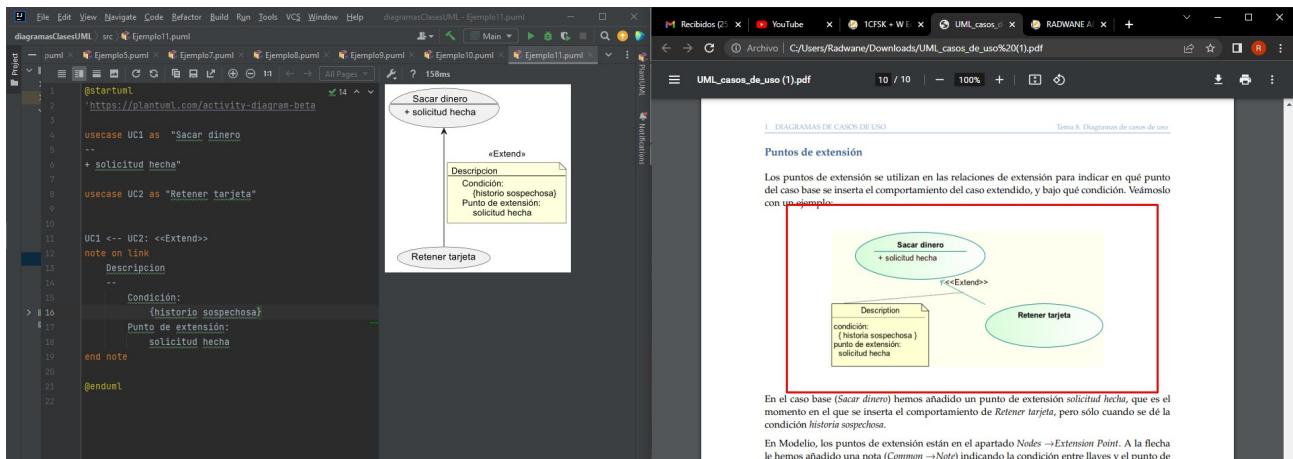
File Edit View Navigate Code Refactor Build Run Tools VCS Window Help diagramasClasesUML - Ejemplo11.puml

diagramasClasesUML > src > Ejemplo11.puml

Main

puml Ejemplo5.puml Ejemplo7.puml Ejemplo8.puml Ejemplo9.puml Ejemplo10.puml Ejemplo11.puml

Project

All Pages 158ms

PlantUML

Notifications

1 @startuml
2 'https://plantuml.com/activity-diagram-beta
3
4 usecase UC1 as "Sacar dinero
5 --
6 + solicitud hecha"
7
8 usecase UC2 as "Retener tarjeta"
9
10
11 UC1 <-- UC2: <<Extend>>
12 note on link
13 Descripcion
14 --
15 Condición:
16 {historio sospechosa}
17 Punto de extensión:
18 solicitud hecha
19 end note
20
21 @enduml
22

14

Sacar dinero
+ solicitud hecha

«Extend»

Descripcion
Condición:
{historio sospechosa}
Punto de extensión:
solicitud hecha

Retener tarjeta

Recibidos (25 | YouTube | 1CFSK + W E | UML_casos_d | RADWANE A | +

Archivo | C:/Users/Radwane/Downloads/UML_casos_de_uso%20(1).pdf

UML_casos_de_uso (1).pdf 10 / 10 | — 100% +

1. DIAGRAMAS DE CASOS DE USO Tema 8. Diagramas de casos de uso

Puntos de extensión

Los puntos de extensión se utilizan en las relaciones de extensión para indicar en qué punto del caso base se inserta el comportamiento del caso extendido, y bajo qué condición. Veámoslo con un ejemplo:

Sacar dinero
+ solicitud hecha

<<Extend>>

Description
condición:
{ historia sospechosa }
punto de extensión:
solicitud hecha

Retener tarjeta

En el caso base (Sacar dinero) hemos añadido un punto de extensión solicitud hecha, que es el momento en el que se inserta el comportamiento de Retener tarjeta, pero sólo cuando se dé la condición historia sospechosa.

En Modelio, los puntos de extensión están en el apartado Nodes →Extension Point. A la flecha le hemos añadido una nota (Common →Note) indicando la condición entre llaves y el punto de